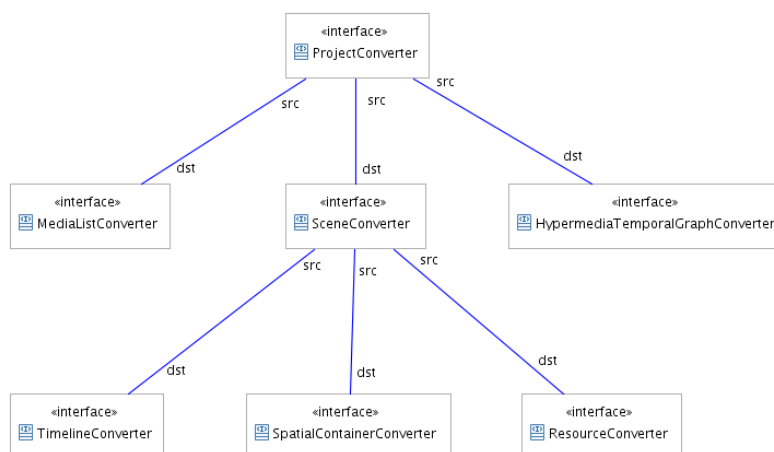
«interface»
ProjectConverter

src
src
src

dst
dst
dst

«interface»
MediaListConverter

«interface»
SceneConverter

«interface»
HypermediaTemporalGraphConverter

src
src
src

dst
dst
dst

«interface»
TimelineConverter

«interface»
SpatialContainerConverter

«interface»
ResourceConverter